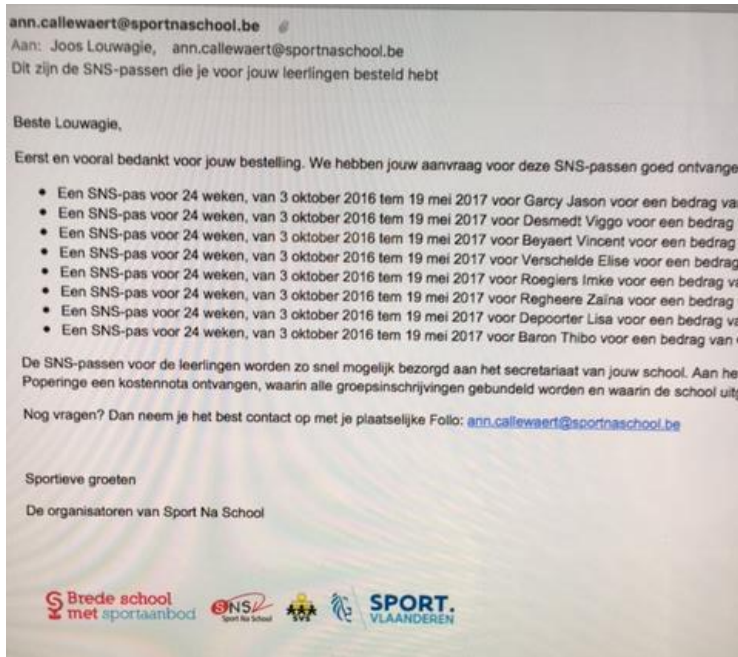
ann.callewaert@sportnaschool.be
Aan: Joos Louwagie, ann.callewaert@sportnaschool.be
Dit zijn de SNS-passen die je voor jouw leerlingen besteld hebt

Beste Louwagie,

Eerst en vooral bedankt voor jouw bestelling. We hebben jouw aanvraag voor deze SNS-passen goed ontvange

- Een SNS-pas voor 24 weken, van 3 oktober 2016 tem 19 mei 2017 voor Garcy Jason voor een bedrag va
- Een SNS-pas voor 24 weken, van 3 oktober 2016 tem 19 mei 2017 voor Desmedt Viggo voor een bedrag
- Een SNS-pas voor 24 weken, van 3 oktober 2016 tem 19 mei 2017 voor Beyaert Vincent voor een bedrag
- Een SNS-pas voor 24 weken, van 3 oktober 2016 tem 19 mei 2017 voor Verschelde Elise voor een bedrag
- Een SNS-pas voor 24 weken, van 3 oktober 2016 tem 19 mei 2017 voor Roegiers Imke voor een bedrag v
- Een SNS-pas voor 24 weken, van 3 oktober 2016 tem 19 mei 2017 voor Regheere Zaïna voor een bedrag
- Een SNS-pas voor 24 weken, van 3 oktober 2016 tem 19 mei 2017 voor Depoorter Lisa voor een bedrag v
- Een SNS-pas voor 24 weken, van 3 oktober 2016 tem 19 mei 2017 voor Baron Thibo voor een bedrag van

De SNS-passen voor de leerlingen worden zo snel mogelijk bezorgd aan het secretariaat van jouw school. Aan he Poperinge een kostennota ontvangen, waarin alle groepsinschrijvingen gebundeld worden en waarin de school uit

Nog vragen? Dan neem je het best contact op met je plaatselijke Follo: ann.callewaert@sportnaschool.be

Sportieve groeten

De organisatoren van Sport Na School

Brede school met sportaanbod SNS Sport Na School SVS SPORT. VLAANDEREN